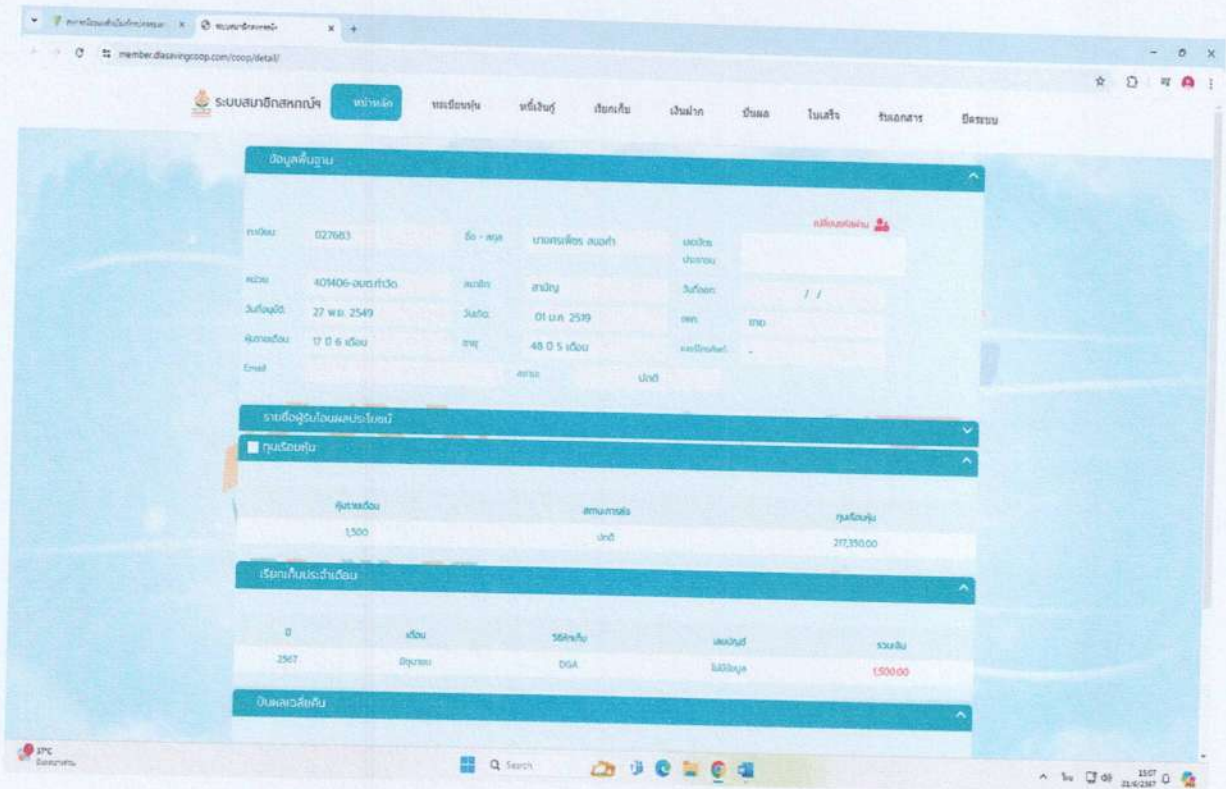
ระบบสมาชิกสหกรณ์

member.dlasavingcoop.com/coop/detail/

ระบบสมาชิกสหกรณ์ หน้าหลัก ทะเบียนหุ้น หนี้เงินกู้ เรียกเก็บ เงินฝาก ปันผล ใบเสร็จ รับเอกสาร ปิดระบบ

ข้อมูลพื้นฐาน

ทะเบียน 027683 ชื่อ - สกุล นางศรเพียร สมอคำ เปลี่ยนรหัสผ่าน

หน่วย 401406-อบต.ท่าวัด สมาชิก สามัญ วันที่ออก / /

วันที่อนุมัติ 27 พ.ย. 2549 วันเกิด 01 ม.ค. 2519 เพศ หญิง

หุ้นรายเดือน 17 ปี 6 เดือน อายุ 48 ปี 5 เดือน

Email สถานะ ปกติ

รายชื่อผู้รับโอนผลประโยชน์

ทุนเรือนหุ้น

| หุ้นรายเดือน | สถานะการส่ง | ทุนเรือนหุ้น |
|---|---|---|
| 1,500 | ปกติ | 217,350.00 |

เรียกเก็บประจำเดือน

| ปี | เดือน | วิธีการเก็บ | เลขบัญชี | รวมเงิน |
|---|---|---|---|---|
| 2567 | มิถุนายน | DGA | ไม่มีข้อมูล | 1,500.00 |

ปันผลเฉลี่ยคืน

37°C

Search

15:07 21/6/2567